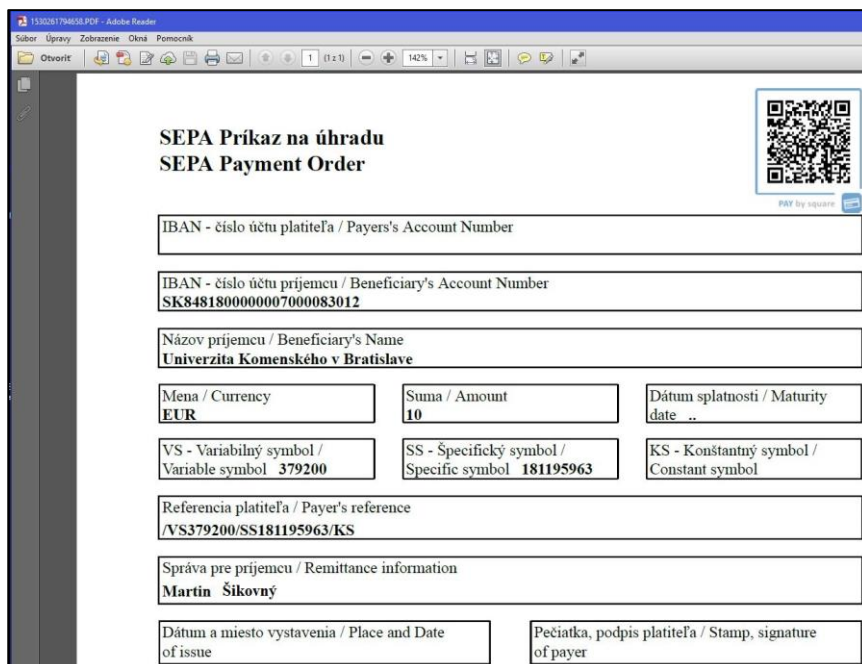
1530261794658.PDF - Adobe Reader

Súbor Úpravy Zobrazenie Okná Pomocník

Otvoriť

1 (1 z 1)

142%

SEPA Príkaz na úhradu
SEPA Payment Order

PAY by square

IBAN - číslo účtu platiteľa / Payers's Account Number

IBAN - číslo účtu príjemcu / Beneficiary's Account Number
SK8481800000007000083012

Názov príjemcu / Beneficiary's Name
Univerzita Komenského v Bratislave

Mena / Currency
EUR

Suma / Amount
10

Dátum splatnosti / Maturity date ..

VS - Variabilný symbol / Variable symbol 379200

SS - Špecifický symbol / Specific symbol 181195963

KS - Konštantný symbol / Constant symbol

Referencia platiteľa / Payer's reference
/VS379200/SS181195963/KS

Správa pre príjemcu / Remittance information
Martin Šikovný

Dátum a miesto vystavenia / Place and Date of issue

Pečiatka, podpis platiteľa / Stamp, signature of payer